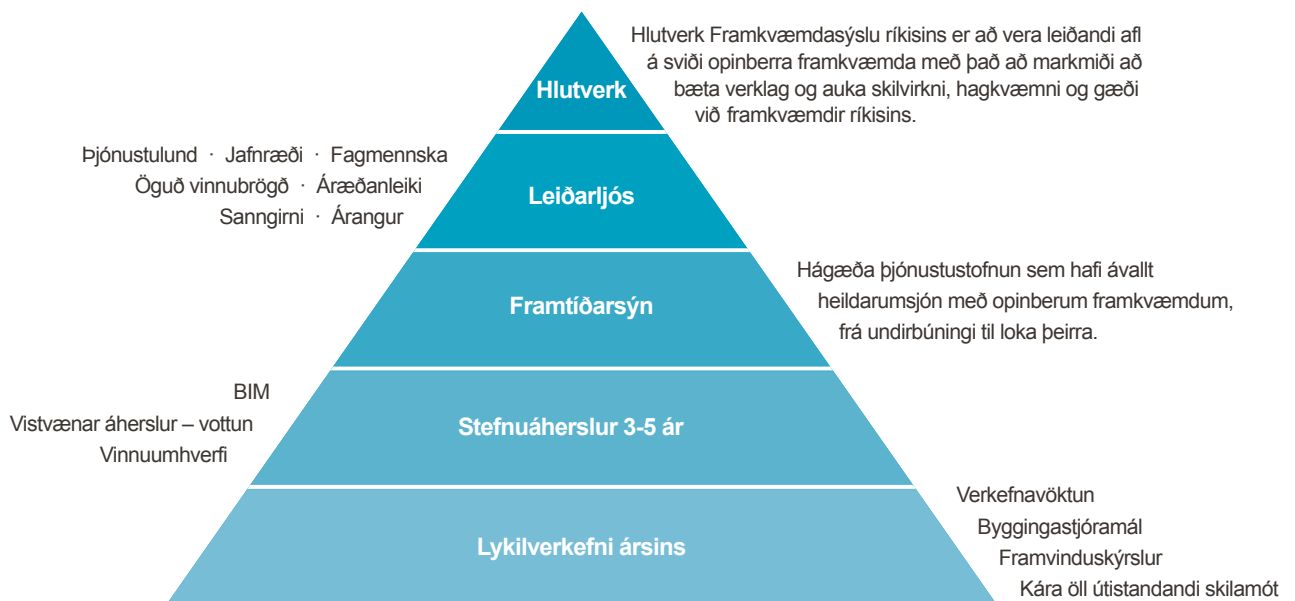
Hlutverk Framkvæmdasýslu ríkisins er að vera leiðandi afl á sviði opinberra framkvæmda með það að markmiði að bæta verklag og auka skilvirkni, hagkvæmni og gæði við framkvæmdir ríkisins.

Hlutverk

Þjónustulund · Jafnræði · Fagmennska
Öguð vinnubrögð · Áræðanleiki
Sanngirni · Árangur

Leiðarljós

Hágæða þjónustustofnun sem hafi ávallt heildarumsjón með opinberum framkvæmdum, frá undirbúningi til loka þeirra.

Framtíðarsýn

BIM
Vistvænar áherslur – vottun
Vinnuumhverfi

Stefnuáherslur 3-5 ár

Verkefnavöktun
Byggingastjóramál
Framvinduskýrslur
Kára öll útistandandi skilamót

Lykilverkefni ársins